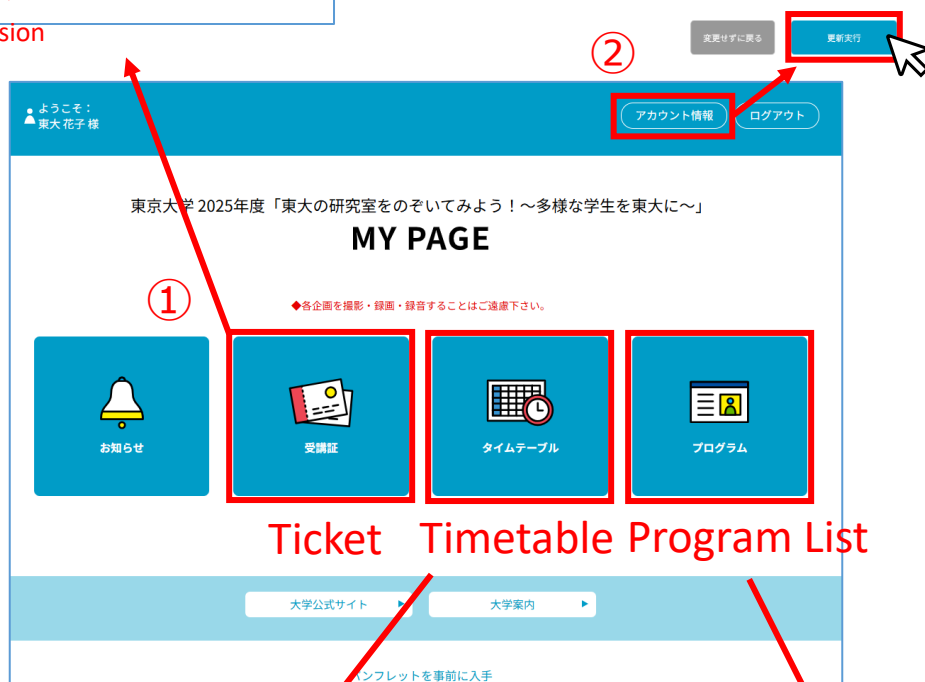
sion

②

変更せずに戻る

更新実行

ようこそ：
東大 花子 様

アカウント情報

ログアウト

東京大学 2025年度「東大の研究室をのぞいてみよう！～多様な学生を東大に～」

MY PAGE

①

◆各企画を撮影・録画・録音することはご遠慮下さい。

お知らせ

受講証

タイムテーブル

プログラム

Ticket

Timetable

Program List

大学公式サイト

大学案内

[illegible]ンフレットを事前に入手